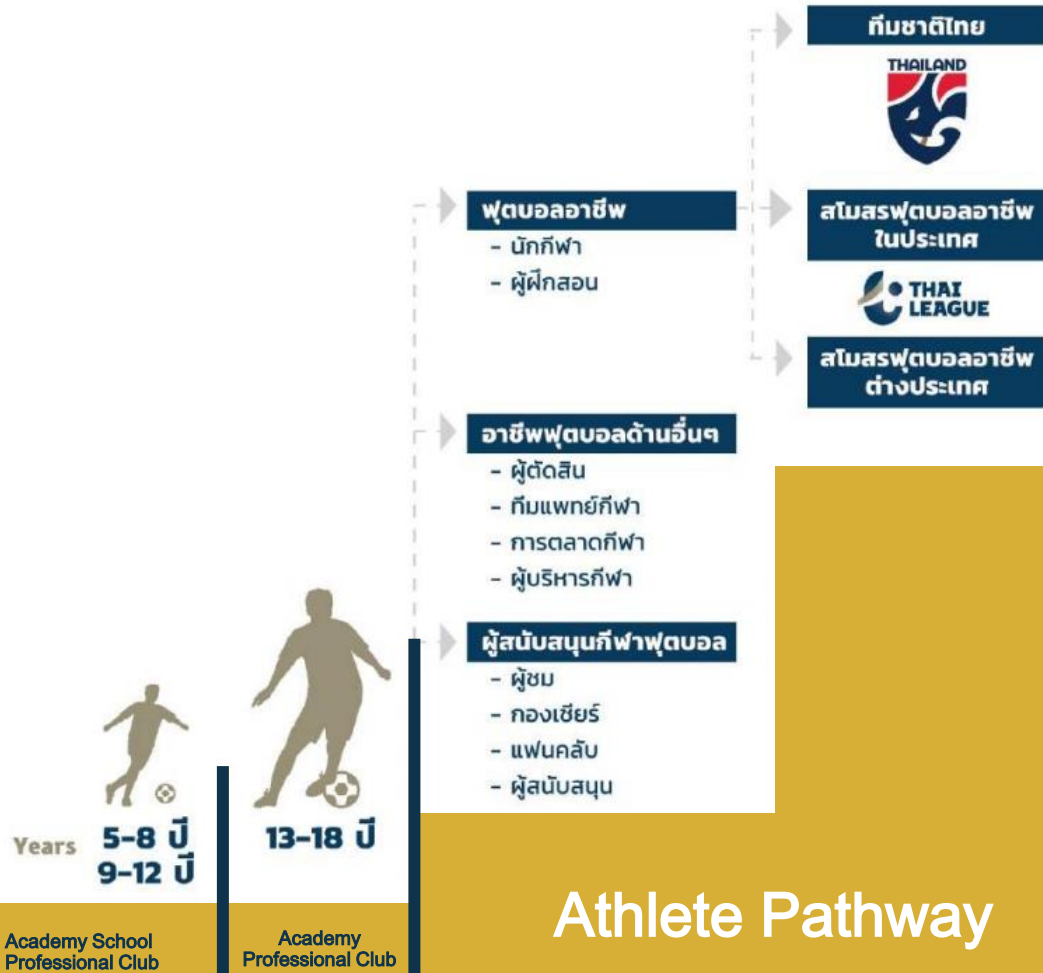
ทีมชาติไทย

THAILAND

ฟุตบอลอาชีพ
- นักกีฬา
- ผู้ฝึกสอน

สโมสรฟุตบอลอาชีพในประเทศ

THAI LEAGUE

สโมสรฟุตบอลอาชีพต่างประเทศ

อาชีพฟุตบอลด้านอื่นๆ
- ผู้ตัดสิน
- ทีมแพทย์กีฬา
- การตลาดกีฬา
- ผู้บริหารกีฬา

ผู้สนับสนุนกีฬาฟุตบอล
- ผู้ชม
- กองเชียร์
- แฟนคลับ
- ผู้สนับสนุน

Years 5-8 ปี
9-12 ปี

13-18 ปี

Academy School Professional Club

Academy Professional Club

Athlete Pathway